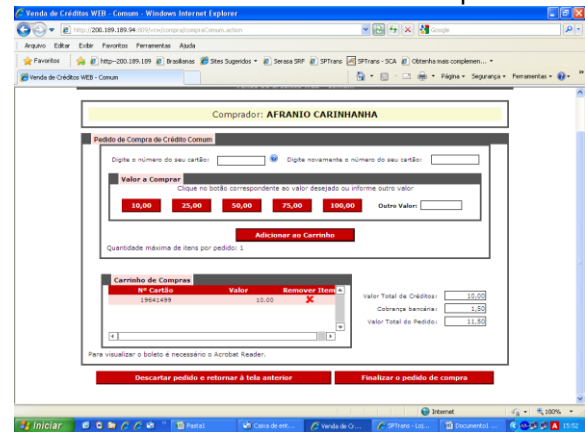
Venda de Créditos WEB - Comum - Windows Internet Explorer

http://200.189.189.94:809/vcw/compra/compraComum.action

Google

Arquivo Editar Exibir Favoritos Ferramentas Ajuda

Favoritos | http--200.189.189 | Brasilianas | Sites Sugeridos | Serasa SRF | SPTrans | SPTrans - SCA | Obtenha mais complemen...

Venda de Créditos WEB - Comum

Página | Segurança | Ferramentas

Comprador: AFRANIO CARINHANHA

Pedido de Compra de Crédito Comum

Digite o número do seu cartão: | Digite novamente o número do seu cartão:

Valor a Comprar

Clique no botão correspondente ao valor desejado ou informe outro valor

10,00 | 25,00 | 50,00 | 75,00 | 100,00 | Outro Valor:

Adicionar ao Carrinho

Quantidade máxima de itens por pedido: 1

Carrinho de Compras

| Nº Cartão | Valor | Remover Item |
|---|---|---|
| 19641499 | 10.00 | ✖ |

Valor Total de Créditos: 10,00
Cobrança bancária: 1,50
Valor Total do Pedido: 11,50

Para visualizar o boleto é necessário o Acrobat Reader.

Descartar pedido e retornar à tela anterior

Finalizar o pedido de compra

Internet | 100%

Iniciar | Pasta1 | Caixa de ent... | Venda de Cr... | SPTrans - Loj... | Documento1 ... | 15:52